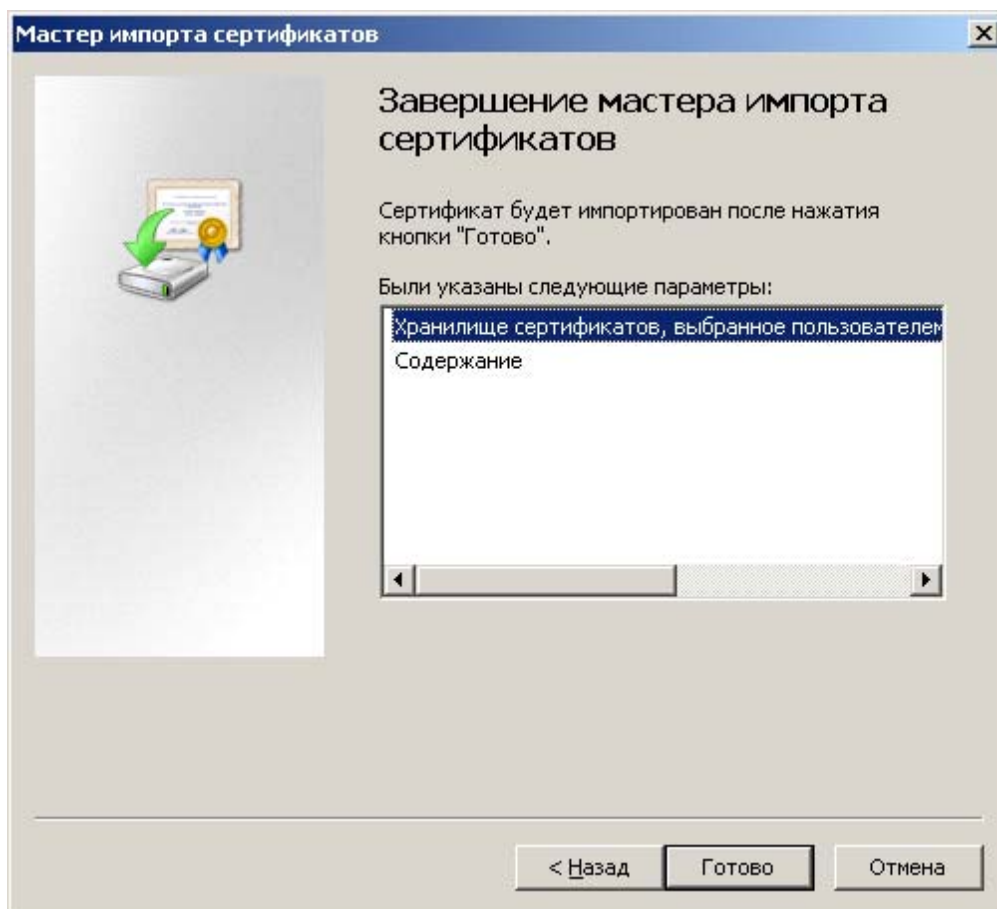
Мастер импорта сертификатов

Завершение мастера импорта сертификатов

Сертификат будет импортирован после нажатия кнопки "Готово".

Были указаны следующие параметры:

Хранилище сертификатов, выбранное пользователем

Содержание

< Назад

Готово

Отмена